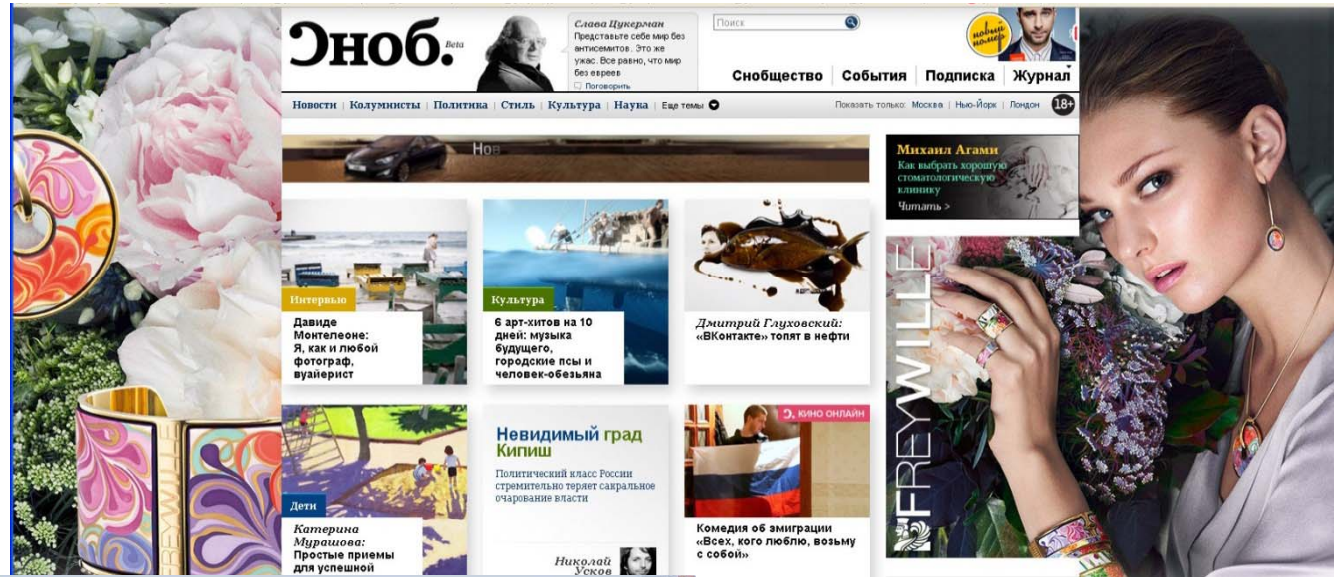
Сноб. Beta

Слава Цукерман
Представьте себе мир без антисемитов. Это же ужас. Все равно, что мир без евреев
Поговорить

Поиск

новый номер

Сообщество | События | Подписка | Журнал

Новости | Колумнисты | Политика | Стиль | Культура | Наука | Еще темы

Показать только: Москва | Нью-Йорк | Лондон 18+

Нов

Михаил Агами
Как выбрать хорошую стоматологическую клинику
Читать >

Интервью
Давиде Монтелеоне: Я, как и любой фотограф, вуайерист

Культура
6 арт-хитов на 10 дней: музыка будущего, городские псы и человек-обезьяна

Дмитрий Глуховский: «ВКонтакте» топят в нефти

FREYWILLE

Дети
Катерина Мурашова: Простые приемы для успешной

Невидимый град Кипиш
Политический класс России стремительно теряет сакральное очарование власти

Николай Усков

КИНО ОНЛАЙН
Комедия об эмиграции «Всех, кого люблю, возьму с собой»

FREYWILLE